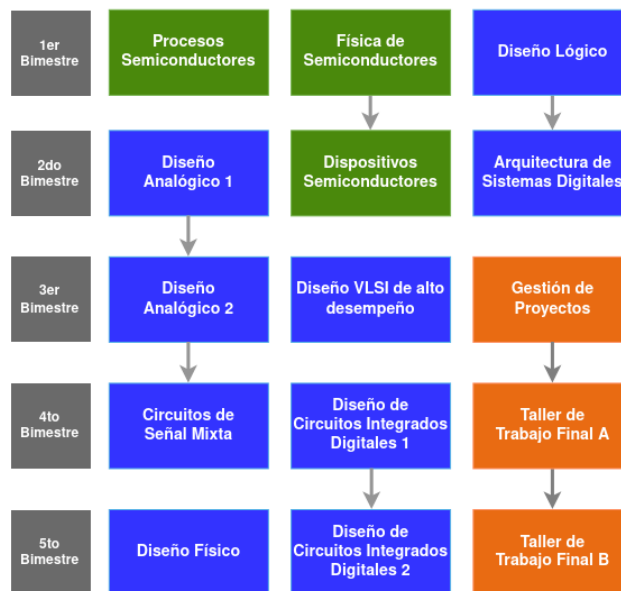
1er Bimestre

Procesos Semiconductores

Física de Semiconductores

Diseño Lógico

2do Bimestre

Diseño Analógico 1

Dispositivos Semiconductores

Arquitectura de Sistemas Digitales

3er Bimestre

Diseño Analógico 2

Diseño VLSI de alto desempeño

Gestión de Proyectos

4to Bimestre

Circuitos de Señal Mixta

Diseño de Circuitos Integrados Digitales 1

Taller de Trabajo Final A

5to Bimestre

Diseño Físico

Diseño de Circuitos Integrados Digitales 2

Taller de Trabajo Final B